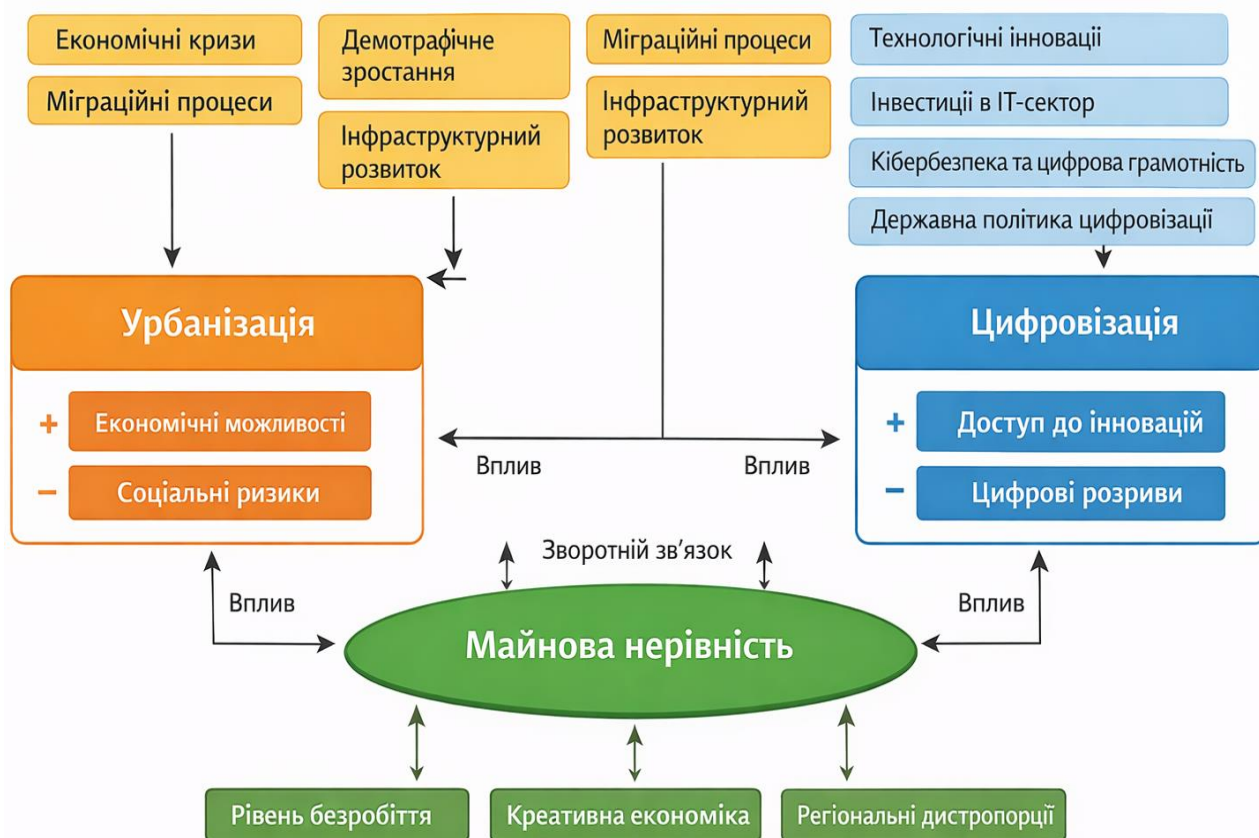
Економічні кризи

Міграційні процеси

Демотрафічне зростання

Інфраструктурний розвиток

Міграційні процеси

Інфраструктурний розвиток

Технологічні інновації

Інвестиції в IT-сектор

Кібербезпека та цифрова грамотність

Державна політика цифровізації

Урбанізація

+ Економічні можливості

− Соціальні ризики

Цифровізація

+ Доступ до інновацій

− Цифрові розриви

Вплив

Вплив

Зворотній зв'язок

Вплив

Вплив

Майнова нерівність

Рівень безробіття

Креативна економіка

Регіональні дистропорції